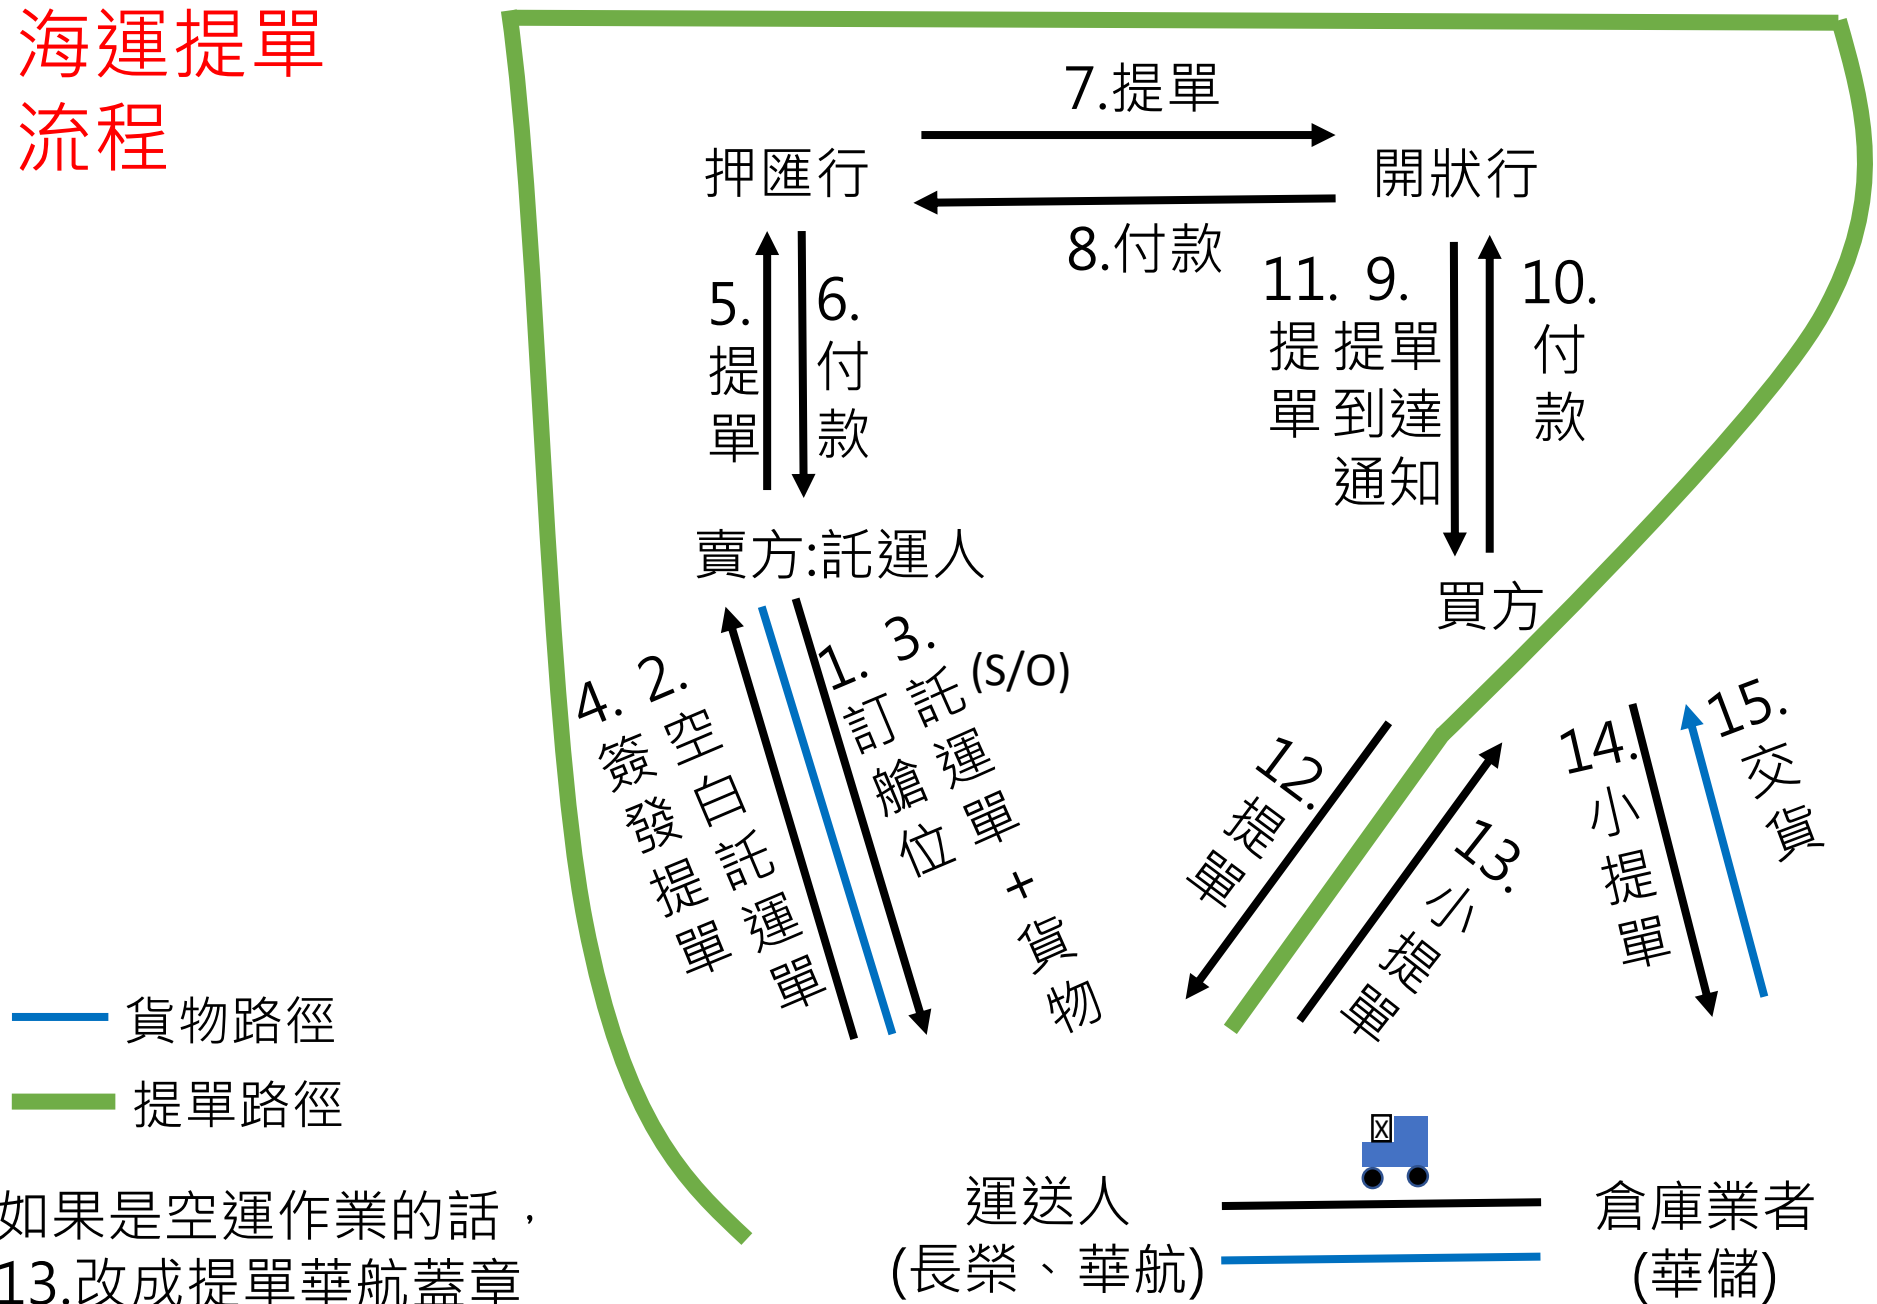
海運提單流程

7.提單

押匯行

開狀行

8.付款

5.提單

6.付款

11.提單

9.提單到達通知

10.付款

賣方:託運人

買方

1.訂艙位

3.託運單(S/O)+貨物

2.空白託運單

4.簽發提單

12.提單

13.小提單

14.小提單

15.交貨

貨物路徑

提單路徑

如果是空運作業的話，13.改成提單華航蓋章

運送人(長榮、華航)

倉庫業者(華儲)